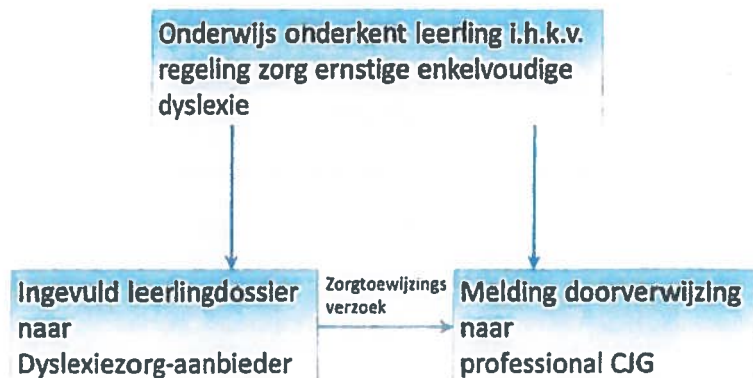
Onderwijs onderkent leerling i.h.k.v. regeling zorg ernstige enkelvoudige dyslexie

Ingevuld leerlingdossier naar Dyslexiezorg-aanbieder

Zorgtoewijzings verzoek

Melding doorverwijzing naar professional CJG